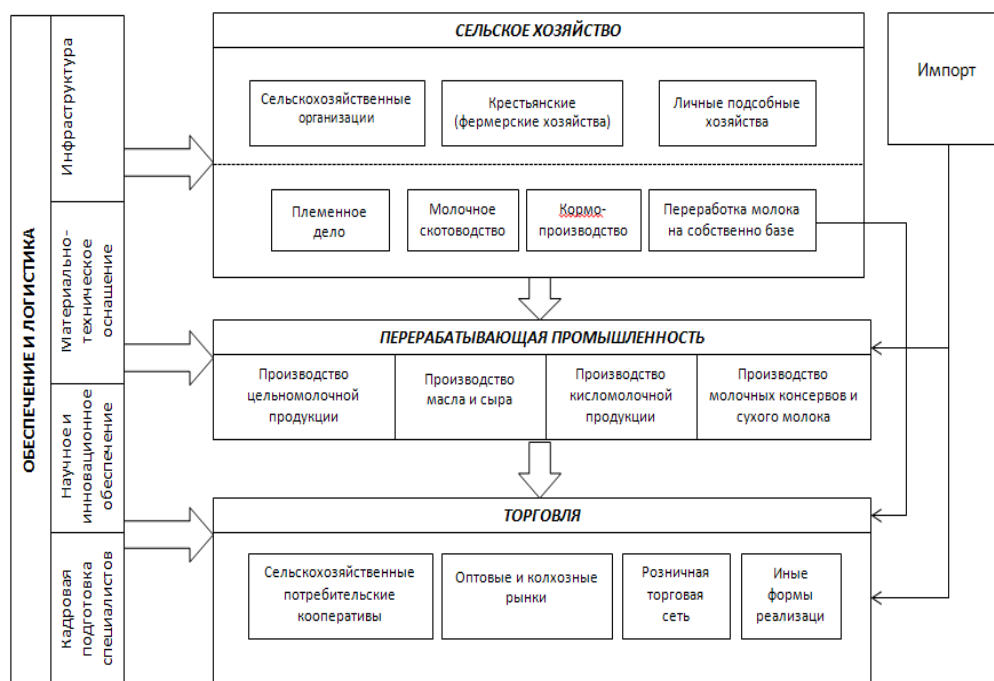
ОБЕСПЕЧЕНИЕ И ЛОГИСТИКА

Инфраструктура

Материально-техническое оснащение

Научное и инновационное обеспечение

Кадровая подготовка специалистов

СЕЛЬСКОЕ ХОЗЯЙСТВО

Сельскохозяйственные организации

Крестьянские (фермерские хозяйства)

Личные подсобные хозяйства

Племенное дело

Молочное скотоводство

Кормо-производство

Переработка молока на собственно базе

Импорт

ПЕРЕРАБАТЫВАЮЩАЯ ПРОМЫШЛЕННОСТЬ

Производство цельномолочной продукции

Производство масла и сыра

Производство кисломолочной продукции

Производство молочных консервов и сухого молока

ТОРГОВЛЯ

Сельскохозяйственные потребительские кооперативы

Оптовые и колхозные рынки

Розничная торговая сеть

Иные формы реализаци